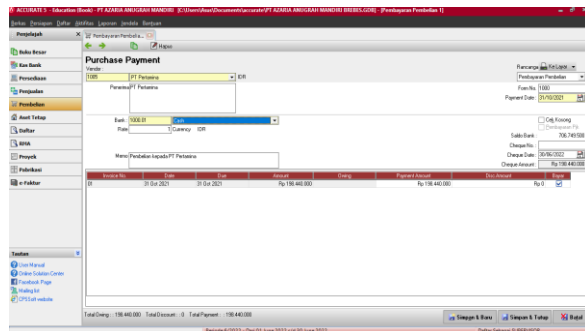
ACCURATE 5 - Education (Book) - PT AZARIA ANUGRAH MANDIRI [C:\Users\Asus\Documents\accurate\PT AZARIA ANUGRAH MANDIRI BREBES.GDB] - [Pembayaran Pembelian 1]

Berkas Persiapan Daftar Aktifitas Laporan Jendela Bantuan

Penjelajah

Pembayaran Pembelia...

Buku Besar
Kas Bank
Persediaan
Penjualan
Pembelian
Aset Tetap
Daftar
RMA
Proyek
Fabrikasi
e-Faktur

Najue

Purchase Payment

Vendor :
1085 PT Pertamina IDR

Penerima PT Pertamina

Rancangan Ke Lapai
Pembayaran Pembelian

Form No. 1000
Payment Date 31/10/2021

Bank 1000.01 Cash
Rate 1 Currency IDR

Cek Kosong
Pembayaran Fiz
Saldo Bank : 706.749.500
Cheque No. :
Cheque Date 30/06/2022
Cheque Amount : Rp 198.440.000

Memo Pembelian kepada PT Pertamina

| Invoice No. | Date | Due | Amount | Owing | Payment Amount | Disc Amount | Bayar |
|---|---|---|---|---|---|---|---|
| 01 | 31 Oct 2021 | 31 Oct 2021 | Rp 198.440.000 | | Rp 198.440.000 | Rp 0 | ☑ |

Tautan
User Manual
Online Solution Center
Facebook Page
Mailing list
CPSSoft website

Total Owing : 198.440.000 Total Discount : 0 Total Payment : 198.440.000

Simpan & Baru Simpan & Tutup Batal

Periode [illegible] Daftar Sekarang SUPERVISOR